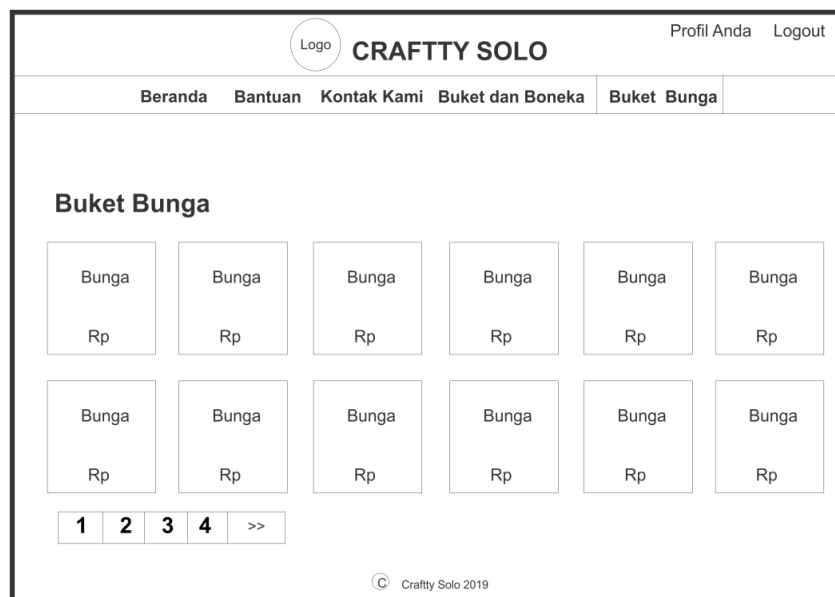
Logo CRAFTTY SOLO

Profil Anda Logout

Beranda Bantuan Kontak Kami Buket dan Boneka Buket Bunga

Buket Bunga

Bunga

Rp

Bunga

Rp

Bunga

Rp

Bunga

Rp

Bunga

Rp

Bunga

Rp

Bunga

Rp

Bunga

Rp

Bunga

Rp

Bunga

Rp

Bunga

Rp

Bunga

Rp

| 1 | 2 | 3 | 4 | >> |
|---|---|---|---|---|

C Craftty Solo 2019